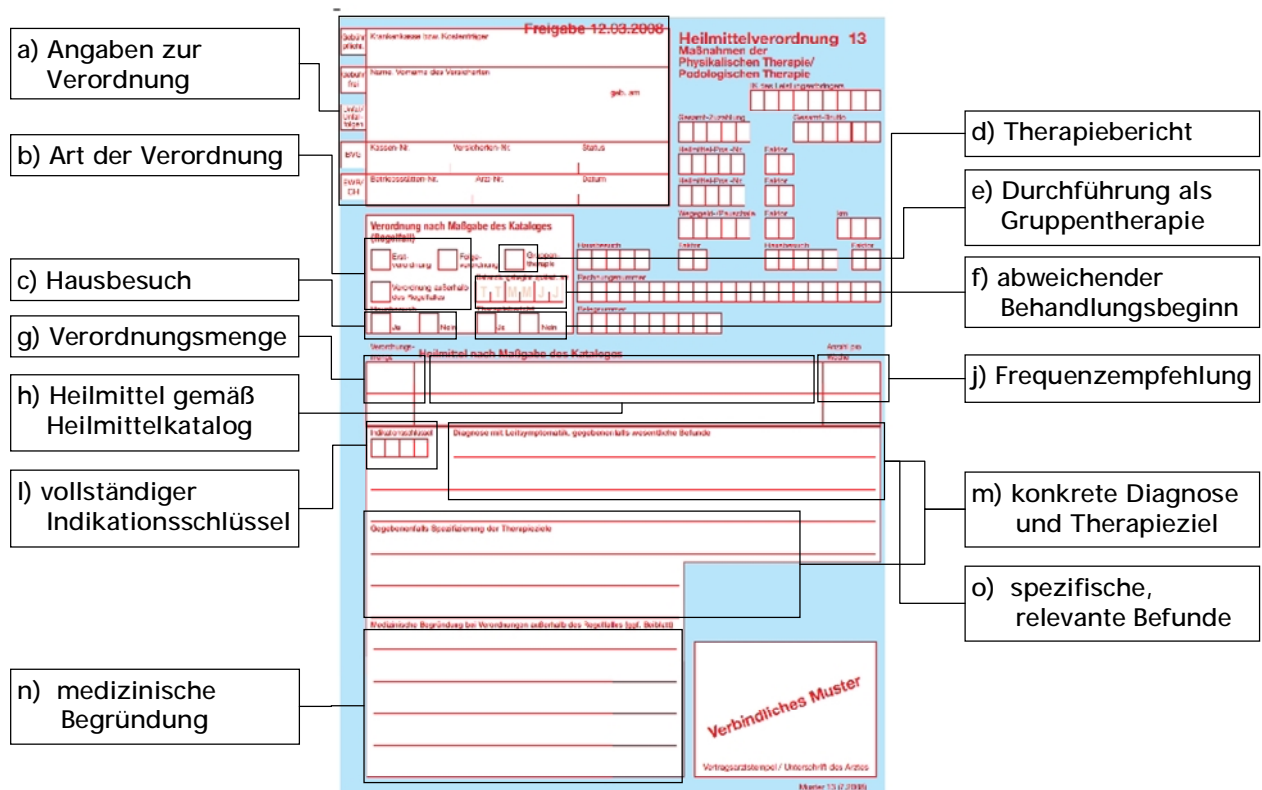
a) Angaben zur Verordnung

b) Art der Verordnung

c) Hausbesuch

g) Verordnungsmenge

h) Heilmittel gemäß Heilmittelkatalog

l) vollständiger Indikationsschlüssel

n) medizinische Begründung

Freigabe 12.03.2008

Gebühr pflicht.

Gebühr frei

Unfall/ Unfallfolgen

BVG

Krankenkasse bzw. Kostenträger

Name, Vorname des Versicherten

geb. am

Kassen-Nr.

Versicherten-Nr.

Status

Betriebsstätten-Nr.

Arzt-Nr.

Datum

Heilmittelverordnung 13

Maßnahmen der Physikalischen Therapie/ Podologischen Therapie

IK des Leistungserbringers

Gesamt-Zuzahlung

Gesamt-Brutto

Heilmittel-Pos.-Nr.

Faktor

Heilmittel-Pos.-Nr.

Faktor

Wegegeld-/Pauschale

Faktor

km

Hausbesuch

Faktor

Hausbesuch

Faktor

Verordnung nach Maßgabe des Kataloges (Regelfall)

Erst-verordnung

Folge-verordnung

Gruppen-therapie

Verordnung außerhalb des Regelfalles

Behandlungsbeginn spätestens am

T T M M J J

Rechnungsnummer

Belegnummer

Hausbesuch

Ja

Nein

Therapiebericht

Ja

Nein

Verordnungs-menge

Heilmittel nach Maßgabe des Kataloges

Anzahl pro Woche

Indikationsschlüssel

Diagnose mit Leitsymptomatik, gegebenenfalls wesentliche Befunde

Gegebenenfalls Spezifizierung der Therapieziele

Medizinische Begründung bei Verordnungen außerhalb des Regelfalles (ggf. Beiblatt)

Verbindliches Muster

Vertragsarztstempel / Unterschrift des Arztes

Muster 13 (7.2008)

d) Therapiebericht

e) Durchführung als Gruppentherapie

f) abweichender Behandlungsbeginn

j) Frequenzempfehlung

m) konkrete Diagnose und Therapieziel

o) spezifische, relevante Befunde